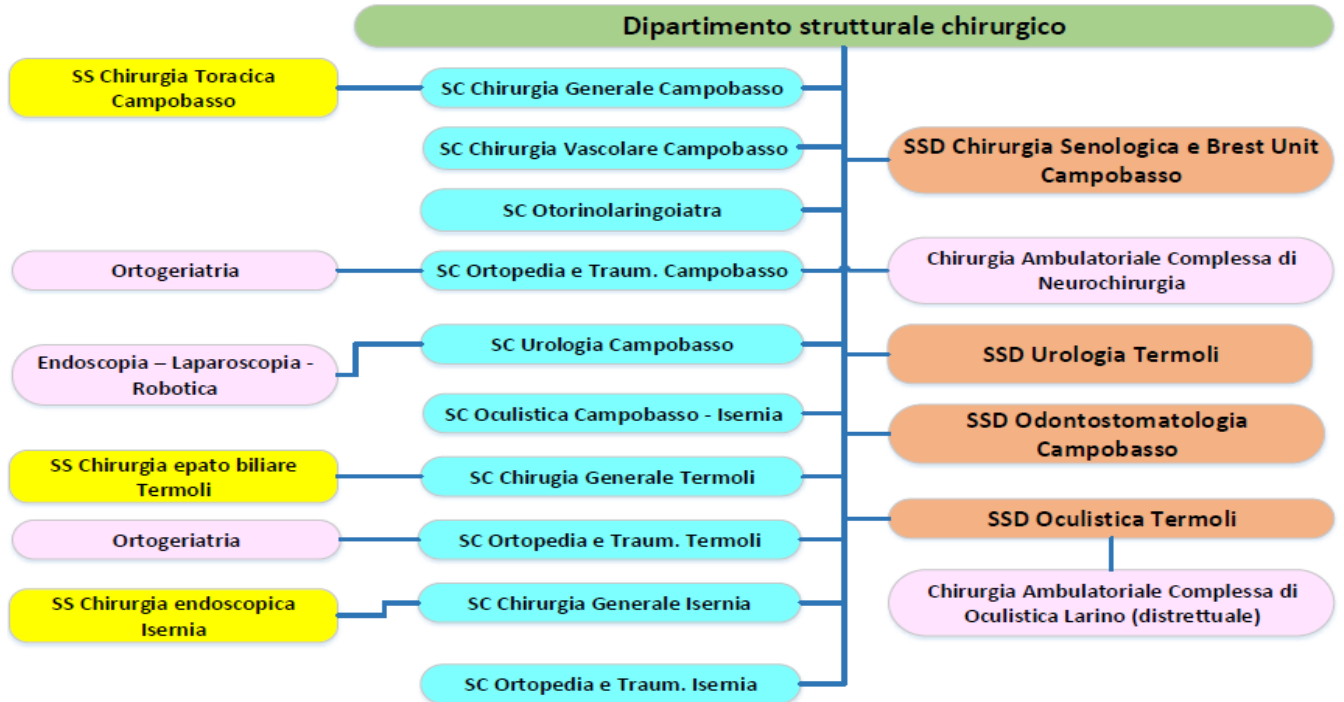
Dipartimento strutturale chirurgico

SS Chirurgia Toracica Campobasso

SC Chirurgia Generale Campobasso

SC Chirurgia Vascolare Campobasso

SSD Chirurgia Senologica e Brest Unit Campobasso

SC Otorinolaringoiatra

Ortogeriatria

SC Ortopedia e Traum. Campobasso

Chirurgia Ambulatoriale Complessa di Neurochirurgia

Endoscopia – Laparoscopia - Robotica

SC Urologia Campobasso

SSD Urologia Termoli

SC Oculistica Campobasso - Isernia

SSD Odontostomatologia Campobasso

SS Chirurgia epato biliare Termoli

SC Chirugia Generale Termoli

SSD Oculistica Termoli

Ortogeriatria

SC Ortopedia e Traum. Termoli

Chirurgia Ambulatoriale Complessa di Oculistica Larino (distrettuale)

SS Chirurgia endoscopica Isernia

SC Chirurgia Generale Isernia

SC Ortopedia e Traum. Isernia